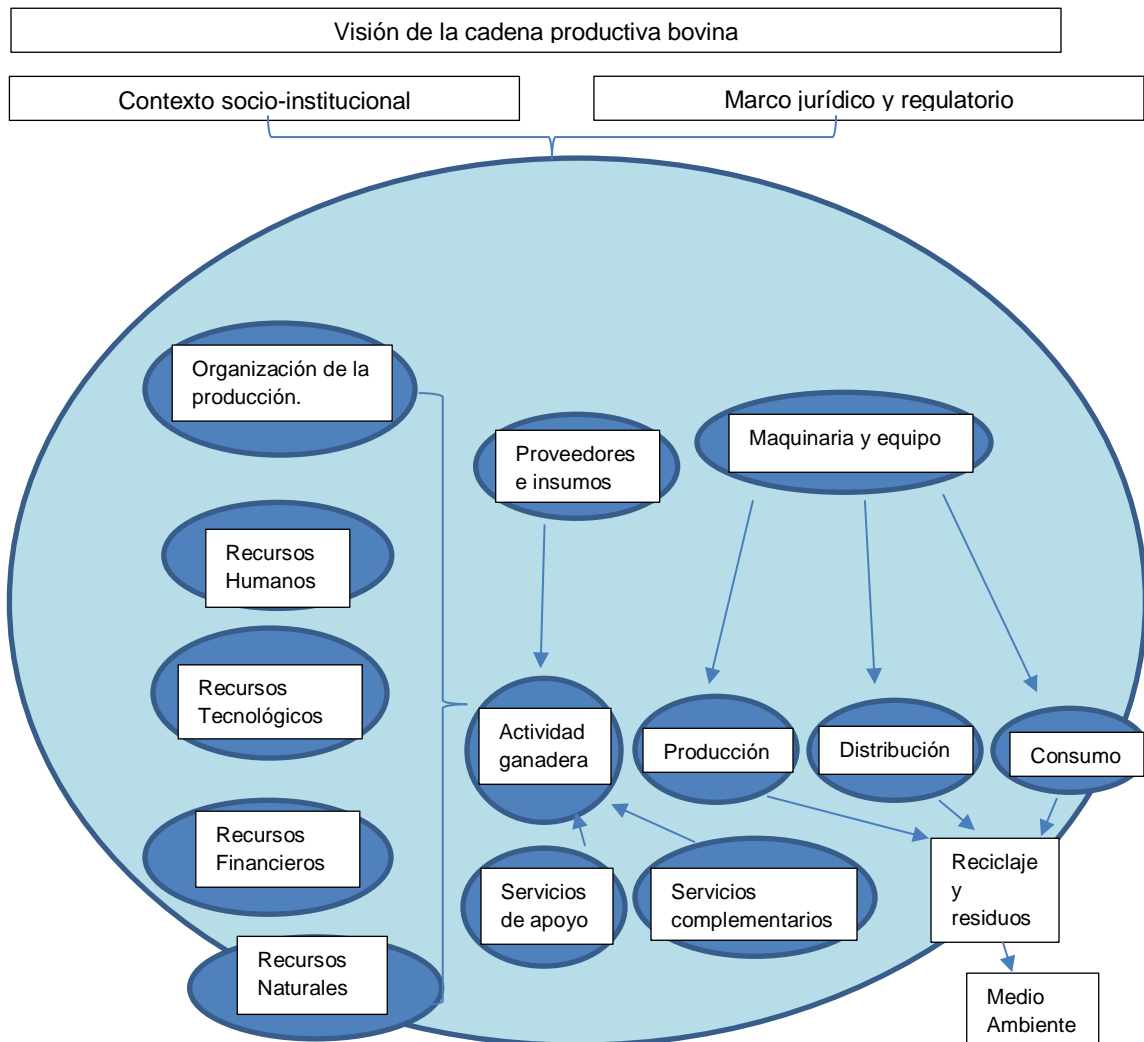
Visión de la cadena productiva bovina

Contexto socio-institucional

Marco jurídico y regulatorio

Organización de la producción.

Recursos Humanos

Recursos Tecnológicos

Recursos Financieros

Recursos Naturales

Proveedores e insumos

Maquinaria y equipo

Actividad ganadera

Producción

Distribución

Consumo

Servicios de apoyo

Servicios complementarios

Reciclaje y residuos

Medio Ambiente